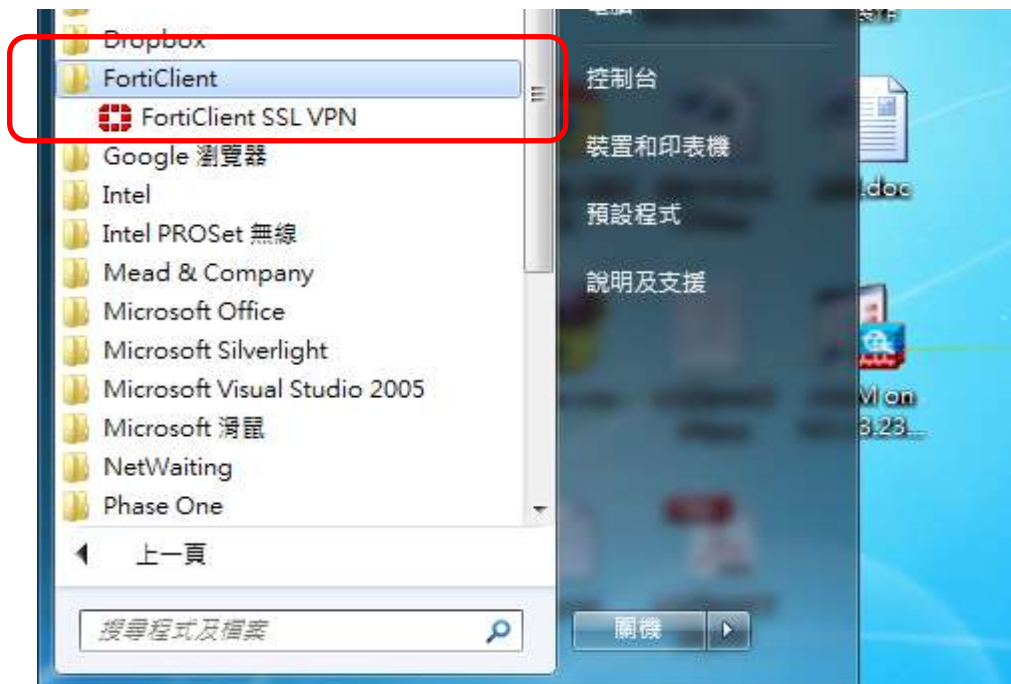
Dropbox
FortiClient
FortiClient SSL VPN
Google 瀏覽器
Intel
Intel PROSet 無線
Mead & Company
Microsoft Office
Microsoft Silverlight
Microsoft Visual Studio 2005
Microsoft 滑鼠
NetWaiting
Phase One
上一頁
搜尋程式及檔案

控制台
裝置和印表機
預設程式
說明及支援
關機

.doc
M on
3.23...